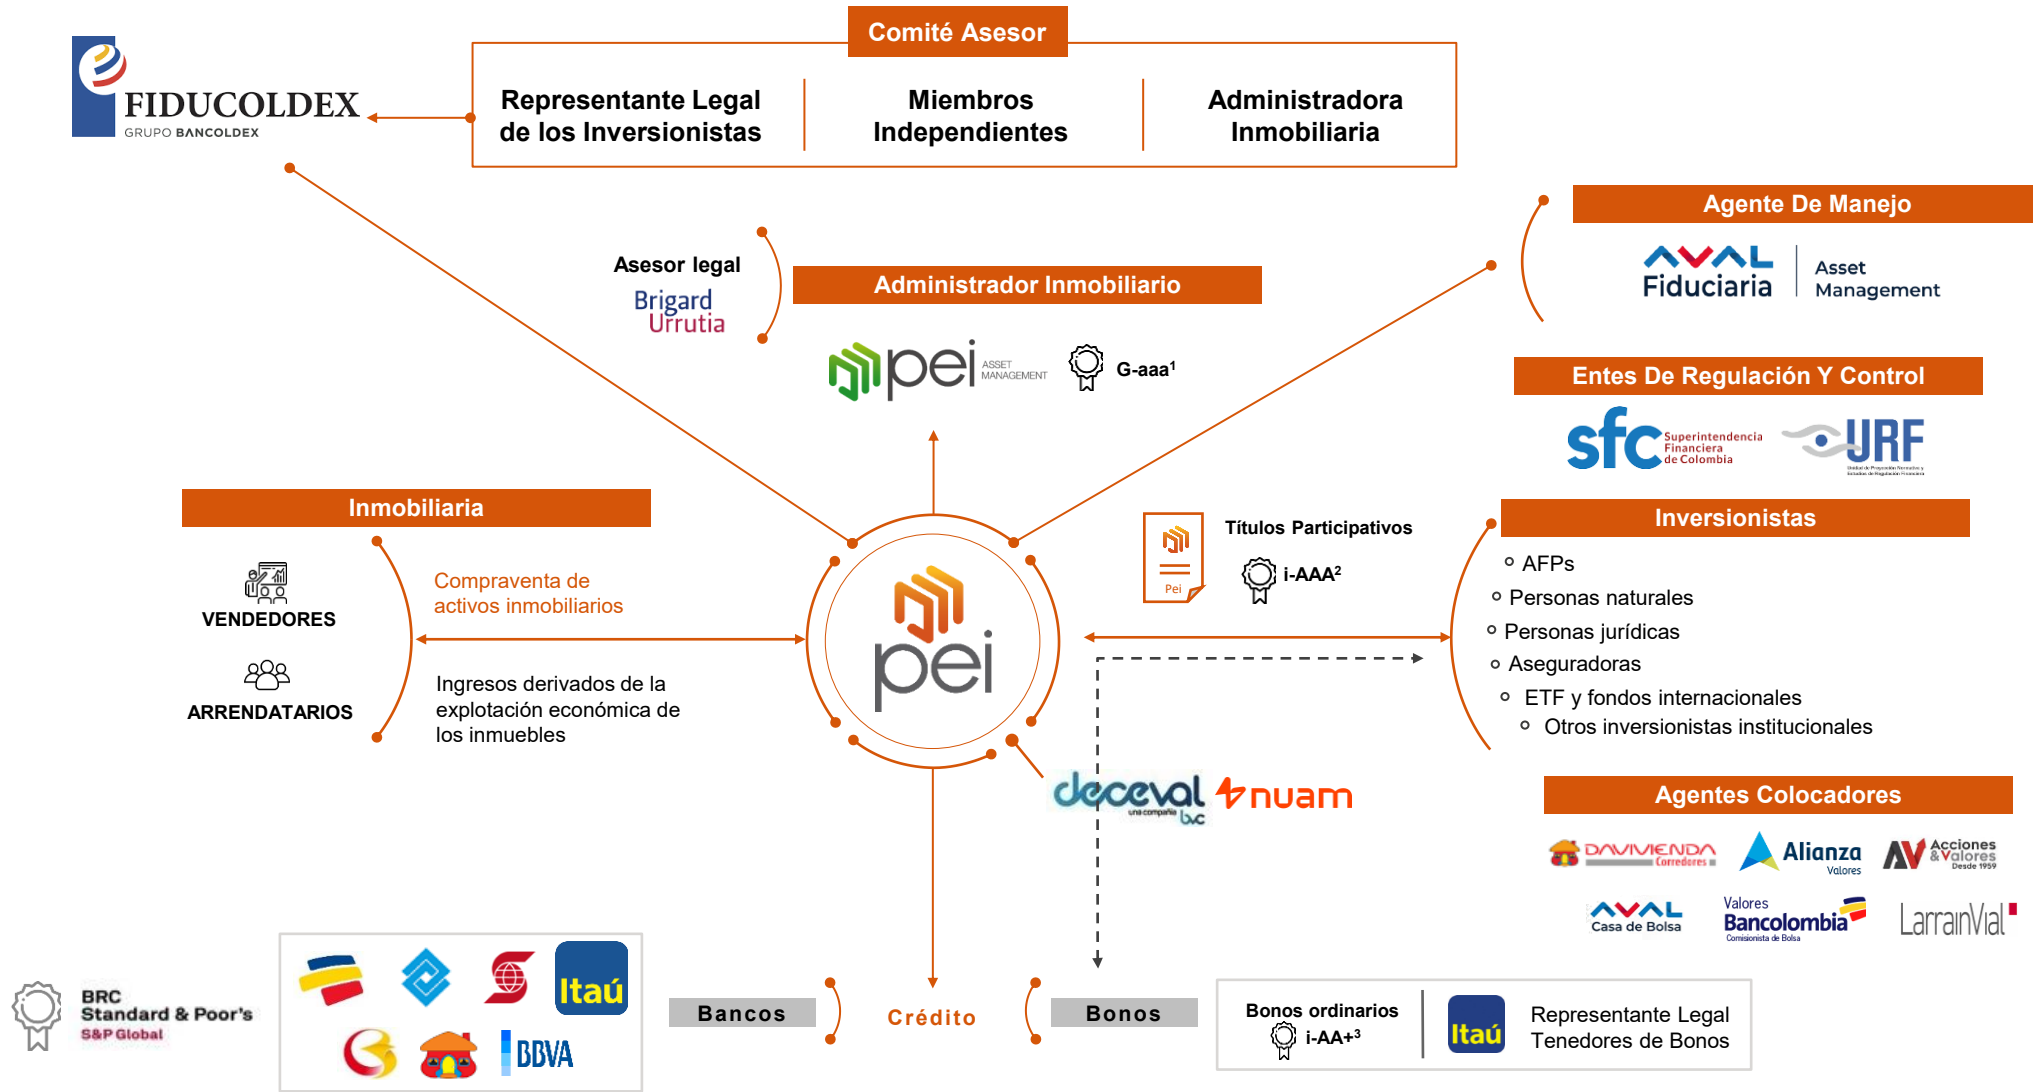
Comité Asesor

Representante Legal de los Inversionistas

Miembros Independientes

Administradora Inmobiliaria

FIDUCOLDEX
GRUPO BANCOLDEX

Asesor legal
Brigard Urrutia

Administrador Inmobiliario

pei ASSET MANAGEMENT

G-aaa$^1$

Agente De Manejo

AVAL Fiduciaria

Asset Management

Entes De Regulación Y Control

sfc Superintendencia Financiera de Colombia

URF

Inmobiliaria

VENDEDORES

ARRENDATARIOS

Compraventa de activos inmobiliarios

Ingresos derivados de la explotación económica de los inmuebles

pei

Pei

Títulos Participativos

i-AAA$^2$

Inversionistas

AFPs
Personas naturales
Personas jurídicas
Aseguradoras
ETF y fondos internacionales
Otros inversionistas institucionales

deceval una compañía bvc

nuam

Agentes Colocadores

DAVIVIENDA Corredores

Alianza Valores

AV Acciones & Valores Desde 1959

AVAL Casa de Bolsa

Valores Bancolombia Comisionista de Bolsa

LarrainVial

BRC Standard & Poor's S&P Global

Itaú

BBVA

Bancos

Crédito

Bonos

Bonos ordinarios
i-AA+$^3$

Itaú

Representante Legal Tenedores de Bonos